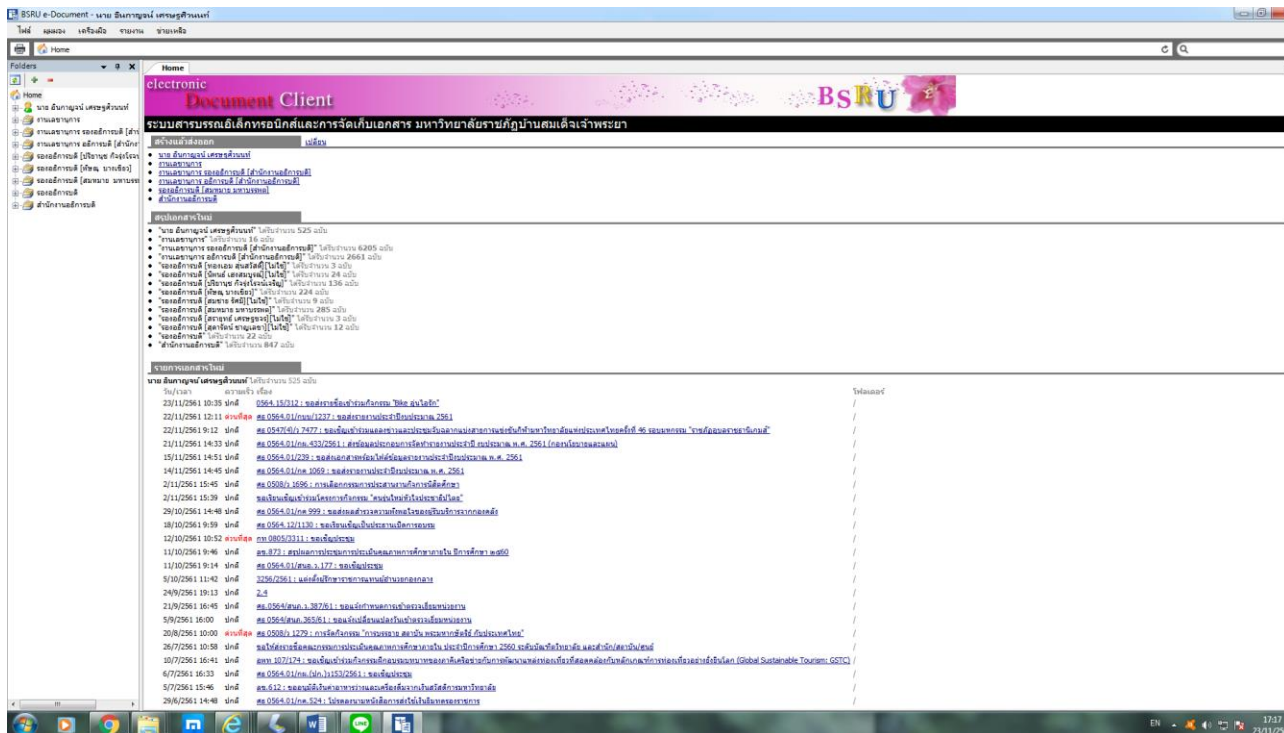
BSRU e-Document - นาย อันกาญจน์ เศรษฐศิวนนท์

ไฟล์ มุมมอง เครื่องมือ รายงาน ช่วยเหลือ

Home

Folders

Home

นาย อันกาญจน์ เศรษฐศิวนนท์
งานเลขานุการ
งานเลขานุการ รองอธิการบดี [สำนัก
งานเลขานุการ อธิการบดี [สำนัก
รองอธิการบดี [ปริยานุช กิจรุ่งโรจน์
รองอธิการบดี [ทัชชพ บางเขียว]
รองอธิการบดี [สมหมาย มหาบรรพ
รองอธิการบดี
สำนักงานอธิการบดี

Home

electronic Document Client

BSRU

ระบบสารบรรณอิเล็กทรอนิกส์และการจัดเก็บเอกสาร มหาวิทยาลัยราชภัฏบ้านสมเด็จเจ้าพระยา

สร้างแล้วส่งออก เปลี่ยน

• นาย อันกาญจน์ เศรษฐศิวนนท์
• งานเลขานุการ
• งานเลขานุการ รองอธิการบดี [สำนักงานอธิการบดี]
• งานเลขานุการ อธิการบดี [สำนักงานอธิการบดี]
• รองอธิการบดี [สมหมาย มหาบรรพต]
• สำนักงานอธิการบดี

สรุปเอกสารใหม่

• "นาย อันกาญจน์ เศรษฐศิวนนท์" ได้รับจำนวน 525 ฉบับ
• "งานเลขานุการ" ได้รับจำนวน 16 ฉบับ
• "งานเลขานุการ รองอธิการบดี [สำนักงานอธิการบดี]" ได้รับจำนวน 6205 ฉบับ
• "งานเลขานุการ อธิการบดี [สำนักงานอธิการบดี]" ได้รับจำนวน 2661 ฉบับ
• "รองอธิการบดี [ทองเอม สุนสวัสดิ์][ไม่ใช้]" ได้รับจำนวน 3 ฉบับ
• "รองอธิการบดี [นิพนธ์ เอสสมบูรณ์][ไม่ใช้]" ได้รับจำนวน 24 ฉบับ
• "รองอธิการบดี [ปริยานุช กิจรุ่งโรจน์เจริญ]" ได้รับจำนวน 136 ฉบับ
• "รองอธิการบดี [ทัชชพ บางเขียว]" ได้รับจำนวน 224 ฉบับ
• "รองอธิการบดี [สมชาย จัตมี][ไม่ใช้]" ได้รับจำนวน 9 ฉบับ
• "รองอธิการบดี [สมหมาย มหาบรรพต]" ได้รับจำนวน 285 ฉบับ
• "รองอธิการบดี [สราวุธย์ เศรษฐขจร][ไม่ใช้]" ได้รับจำนวน 3 ฉบับ
• "รองอธิการบดี [สุดารัตน์ ชาญเลขา][ไม่ใช้]" ได้รับจำนวน 12 ฉบับ
• "รองอธิการบดี" ได้รับจำนวน 22 ฉบับ
• "สำนักงานอธิการบดี" ได้รับจำนวน 847 ฉบับ

รายการเอกสารใหม่

นาย อันกาญจน์ เศรษฐศิวนนท์ ได้รับจำนวน 525 ฉบับ

| วัน/เวลา | ความเร็ว เรื่อง | โฟลเดอร์ |
|---|---|---|
| 23/11/2561 10:35 ปกติ | 0564.15/312 : ขอส่งรายชื่อเข้าร่วมกิจกรรม "Bike อุ่นไอรัก" | / |
| 22/11/2561 12:11 ด่วนที่สุด | ศธ 0564.01/กบม/1237 : ขอส่งรายงานประจำปีงบประมาณ 2561 | / |
| 22/11/2561 9:12 ปกติ | ศธ 0547(4)/ว 7477 : ขอเชิญเข้าร่วมแสดงความยินดีและร่วมชมการแข่งขันกีฬามหาวิทยาลัยแห่งประเทศไทยครั้งที่ 46 รอบมหกรรม "ราชภัฏสงขลาธานีเกมส์" | / |
| 21/11/2561 14:33 ปกติ | ศธ 0564.01/กผ.433/2561 : ส่งข้อมูลประกอบการจัดทำรายงานประจำปี งบประมาณ พ.ศ. 2561 (กองนโยบายและแผน) | / |
| 15/11/2561 14:51 ปกติ | ศธ 0564.01/239 : ขอส่งเอกสารหลักฐานเพื่อใช้ข้อมูลรายงานประจำปีงบประมาณ พ.ศ. 2561 | / |
| 14/11/2561 14:45 ปกติ | ศธ 0564.01/กค 1069 : ขอส่งรายงานประจำปีงบประมาณ พ.ศ. 2561 | / |
| 2/11/2561 15:45 ปกติ | ศธ 0508/ว 1696 : การเลือกกรรมการประสานงานกิจการนิสิตนักศึกษา | / |
| 2/11/2561 15:39 ปกติ | ขอเรียนเชิญเข้าร่วมโครงการกิจกรรม "คนรุ่นใหม่หัวใจประชาธิปไตย" | / |
| 29/10/2561 14:48 ปกติ | ศธ 0564.01/กค 999 : ขอส่งผลสำรวจความพึงพอใจของผู้รับบริการจากกองคลัง | / |
| 18/10/2561 9:59 ปกติ | ศธ 0564.12/1130 : ขอเรียนเชิญเป็นประธานเปิดการอบรม | / |
| 12/10/2561 10:52 ด่วนที่สุด | กห 0805/3311 : ขอเชิญประชุม | / |
| 11/10/2561 9:46 ปกติ | อข.873 : สรุปผลการประชุมการประเมินคุณภาพการศึกษาภายใน ปีการศึกษา ๒๕๖๐ | / |
| 11/10/2561 9:14 ปกติ | ศธ 0564.01/สนอ.ว.177 : ขอเชิญประชุม | / |
| 5/10/2561 11:42 ปกติ | 3256/2561 : แต่งตั้งผู้รักษาราชการแทนผู้อำนวยการกองกลาง | / |
| 24/9/2561 19:13 ปกติ | 2.4 | / |
| 21/9/2561 16:45 ปกติ | ศธ.0564/สนภ.ว.387/61 : ขอแจ้งกำหนดการเข้าตรวจเยี่ยมหน่วยงาน | / |
| 5/9/2561 16:00 ปกติ | ศธ.0564/สนภ.365/61 : ขอแจ้งเปลี่ยนแปลงวันเข้าตรวจเยี่ยมหน่วยงาน | / |
| 20/8/2561 10:00 ด่วนที่สุด | ศธ 0508/ว 1279 : การจัดกิจกรรม "การบรรยาย สตาร์ท พระมหากษัตริย์ กับประเทศไทย" | / |
| 26/7/2561 10:58 ปกติ | ขอให้ส่งรายชื่อคณะกรรมการประเมินคุณภาพการศึกษาภายใน ประจำปีการศึกษา 2560 ระดับมหาวิทยาลัย และสำนัก/สถาบัน/ศูนย์ | / |
| 10/7/2561 16:41 ปกติ | อพท 107/174 : ขอเชิญเข้าร่วมกิจกรรมฝึกอบรมเพื่อพัฒนาเครือข่ายการพัฒนาแหล่งท่องเที่ยวที่สอดคล้องกับหลักเกณฑ์การท่องเที่ยวอย่างยั่งยืนโลก (Global Sustainable Tourism: GSTC) | / |
| 6/7/2561 16:33 ปกติ | ศธ 0564.01/กผ.(ปก.)ว153/2561 : ขอเชิญประชุม | / |
| 5/7/2561 15:46 ปกติ | ศธ.612 : ขออนุมัติเงินค่าอาหารว่างและเครื่องดื่มจากเงินสวัสดิการมหาวิทยาลัย | / |
| 29/6/2561 14:48 ปกติ | ศธ 0564.01/กค.524 : โปรดลงนามหนังสือการส่งใช้เงินยืมทดรองราชการ | / |

EN 17:17 23/11/25